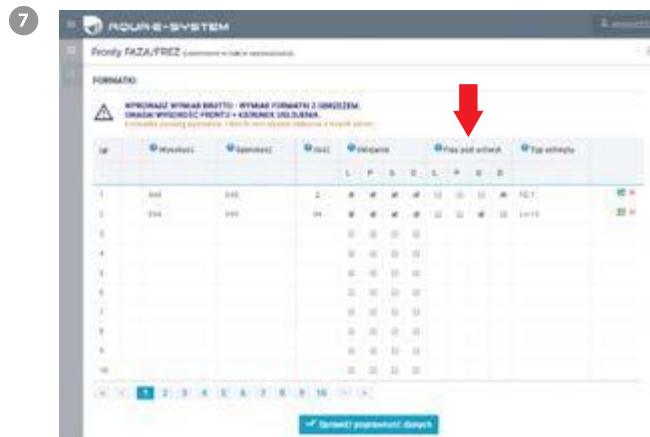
7

AQUA-E-SYSTEM

Fronty FAZA/FREZ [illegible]

FORMATKI

WPROWADŹ WYMIAR BRUTTO - WYMIAR FORMATKI Z OBRZEŻEM. UWAGA! WYSOKOŚĆ FRONTU = KIERUNEK USŁOJENIA.
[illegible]

| Lp | Wysokość | Szerokość | Ilość | Oklejanie | | | | Frez pod uchwyt | | | | Typ uchwytu | |
|---|---|---|---|---|---|---|---|---|---|---|---|---|---|
| | | | | L | P | G | D | L | P | G | D | | |
| 1 | 644 | 645 | 2 | | | | | | | | | TC 1 | |
| 2 | 594 | 645 | 94 | | | | | | | | | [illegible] | |
| 3 | | | | | | | | | | | | | |
| 4 | | | | | | | | | | | | | |
| 5 | | | | | | | | | | | | | |
| 6 | | | | | | | | | | | | | |
| 7 | | | | | | | | | | | | | |
| 8 | | | | | | | | | | | | | |
| 9 | | | | | | | | | | | | | |
| 10 | | | | | | | | | | | | | |

1 2 3 4 5 6 7 8 9 10

Sprawdź poprawność danych